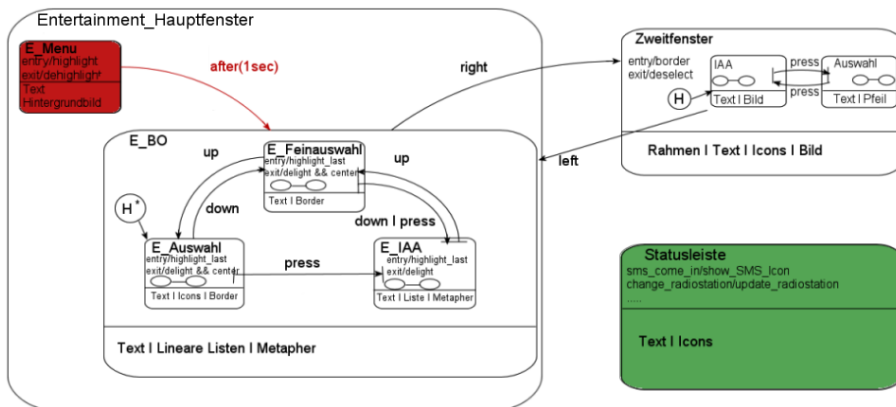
Entertainment_Hauptfenster

E_Menu
entry/highlight
exit/dehighlight
Text
Hintergrundbild

after(1sec)

right

Zweitfenster
entry/border
exit/deselect

IAA
press
Auswahl
press
H
Text I Bild
Text I Pfeil

left

Rahmen I Text I Icons I Bild

E_BO

up

E_Feinauswahl
entry/highlight_last
exit/delight && center
Text I Border

up

$H^*$

down

down I press

E_Auswahl
entry/highlight_last
exit/delight && center
Text I Icons I Border

press

E_IAA
entry/highlight_last
exit/delight
Text I Liste I Metapher

Text I Lineare Listen I Metapher

Statusleiste
sms_come_in/show_SMS_Icon
change_radiostation/update_radiostation
.....

Text I Icons